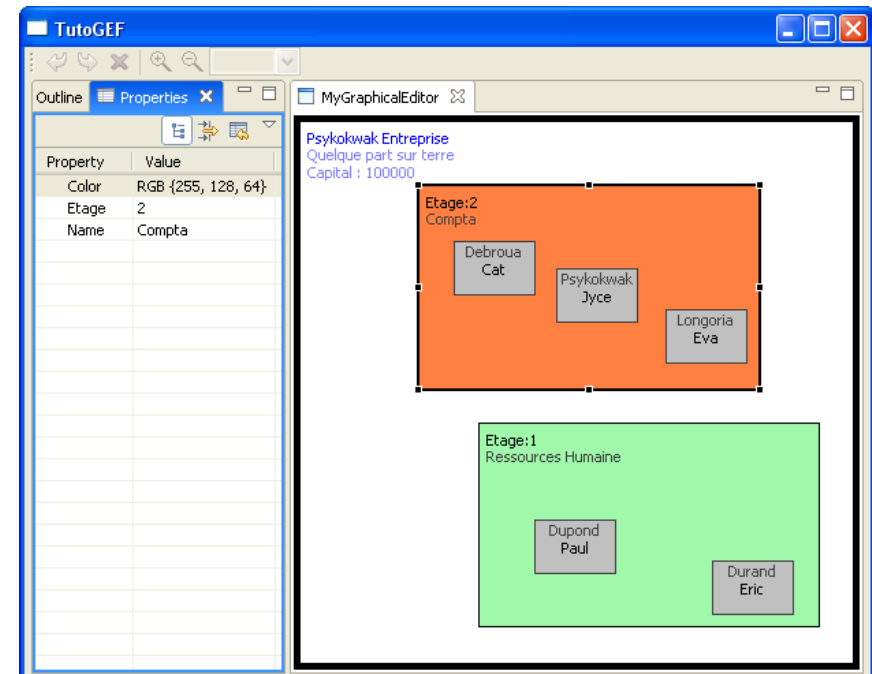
TutoGEF

Outline | Properties

| Property | Value |
|---|---|
| Color | RGB {255, 128, 64} |
| Etage | 2 |
| Name | Compta |

MyGraphicalEditor

Psykokwak Entreprise
Quelque part sur terre
Capital : 100000

Etage:2
Compta

Debroua
Cat

Psykokwak
Jyce

Longoria
Eva

Etage:1
Ressources Humaine

Dupond
Paul

Durand
Eric